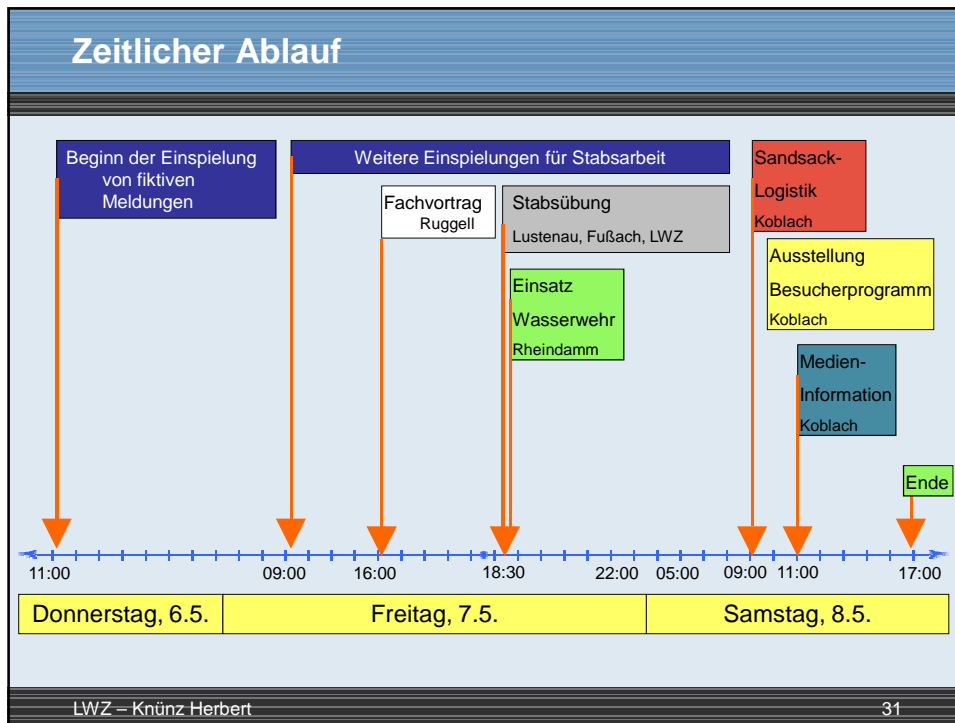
Zeitlicher Ablauf

Beginn der Einspielung von fiktiven Meldungen

Weitere Einspielungen für Stabsarbeit

Fachvortrag Ruggell

Stabsübung Lustenau, Fußach, LWZ

Einsatz Wasserwehr Rheindamm

Sandsack-Logistik Koblach

Ausstellung Besucherprogramm Koblach

Medien-Information Koblach

Ende

11:00 09:00 16:00 18:30 22:00 05:00 09:00 11:00 17:00

| Donnerstag, 6.5. | Freitag, 7.5. | Samstag, 8.5. |
|---|---|---|

LWZ – Knünz Herbert

31